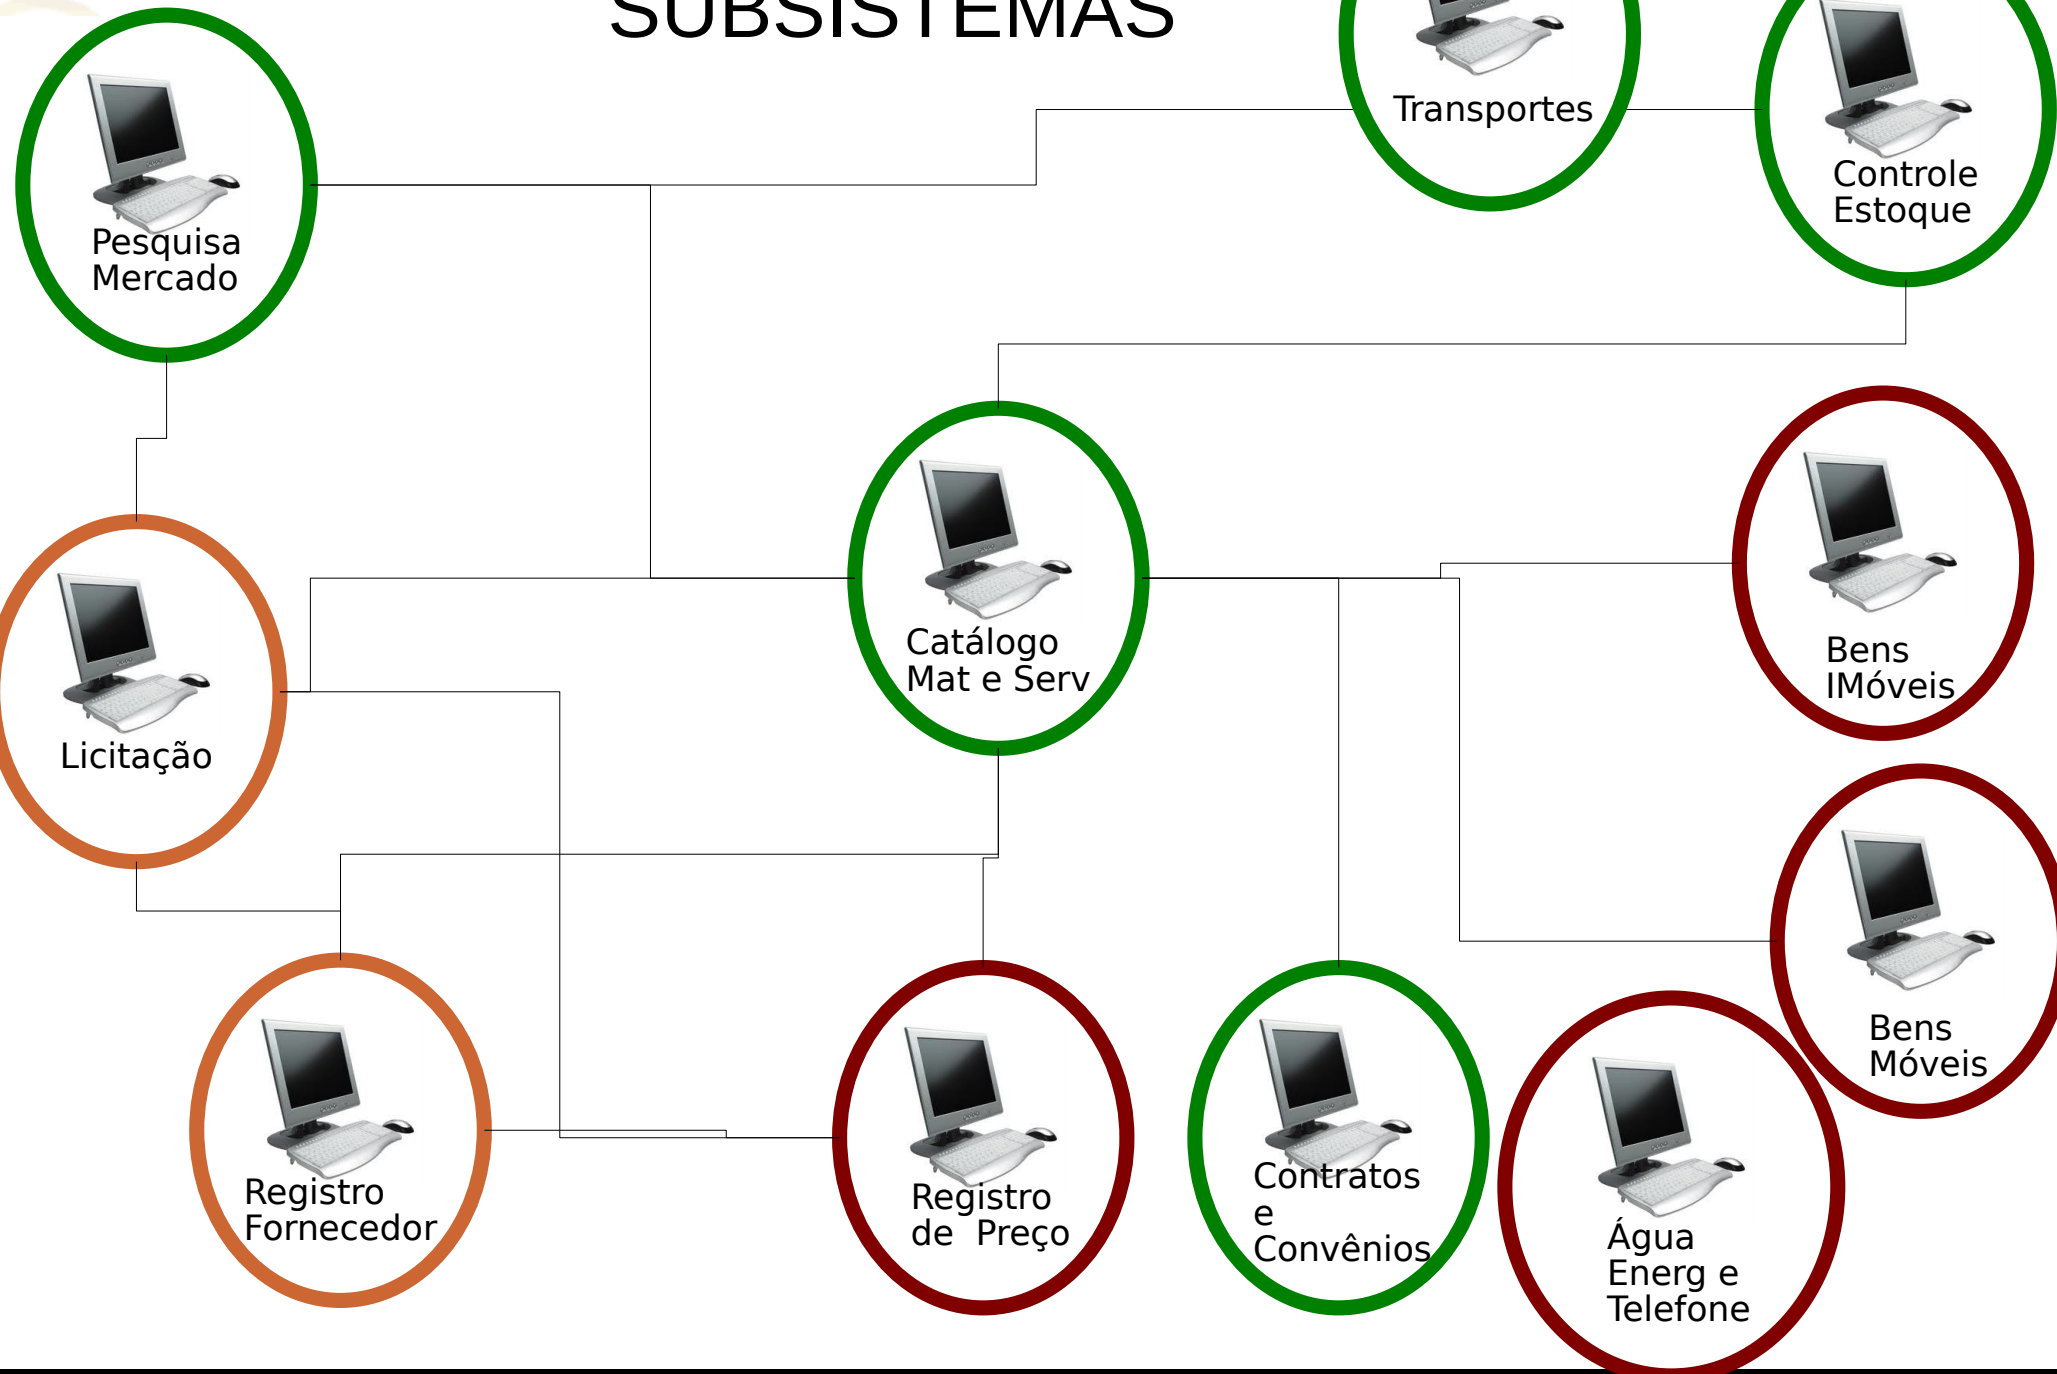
SUBSISTEMAS

Pesquisa Mercado

Transportes

Controle Estoque

Catálogo Mat e Serv

Bens IMóveis

Licitação

Bens Móveis

Registro Fornecedor

Registro de Preço

Contratos e Convênios

Água Energ e Telefone